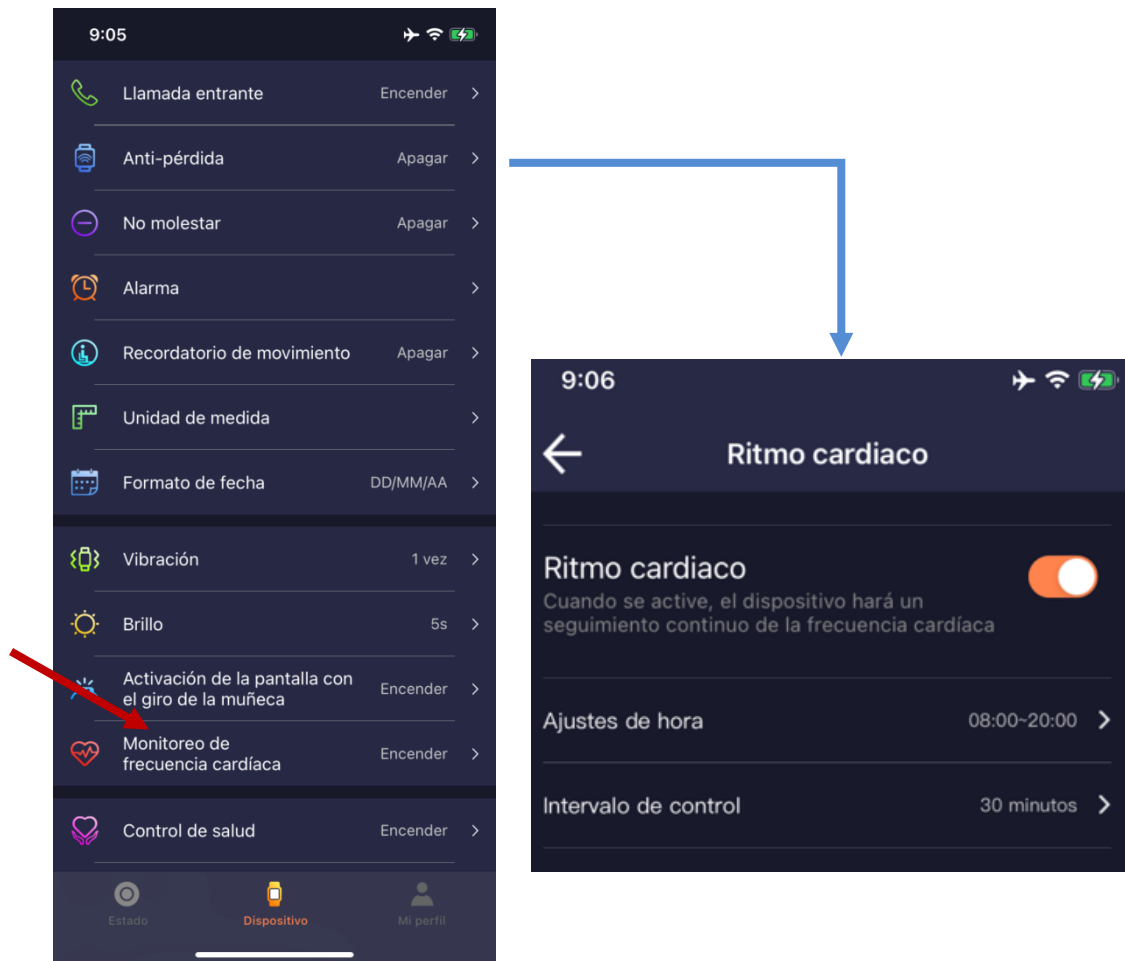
9:05

Llamada entrante Encender

Anti-pérdida Apagar

No molestar Apagar

Alarma

Recordatorio de movimiento Apagar

Unidad de medida

Formato de fecha DD/MM/AA

Vibración 1 vez

Brillo 5s

Activación de la pantalla con el giro de la muñeca Encender

Monitoreo de frecuencia cardíaca Encender

Control de salud Encender

Estado Dispositivo Mi perfil

9:06

Ritmo cardiaco

Ritmo cardiaco
Cuando se active, el dispositivo hará un seguimiento continuo de la frecuencia cardíaca

Ajustes de hora 08:00~20:00

Intervalo de control 30 minutos